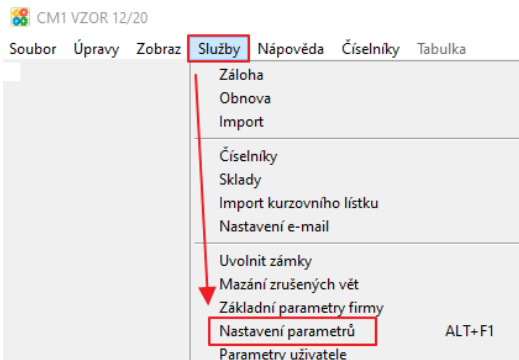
CM1 VZOR 12/20

Soubor Úpravy Zobraz Služby Nápověda Číselníky Tabulka

Záloha
Obnova
Import

Číselníky
Sklady
Import kurzovního lístku
Nastavení e-mail

Uvolnit zámky
Mazání zrušených vět
Základní parametry firmy
Nastavení parametrů ALT+F1
Parametry uživatele